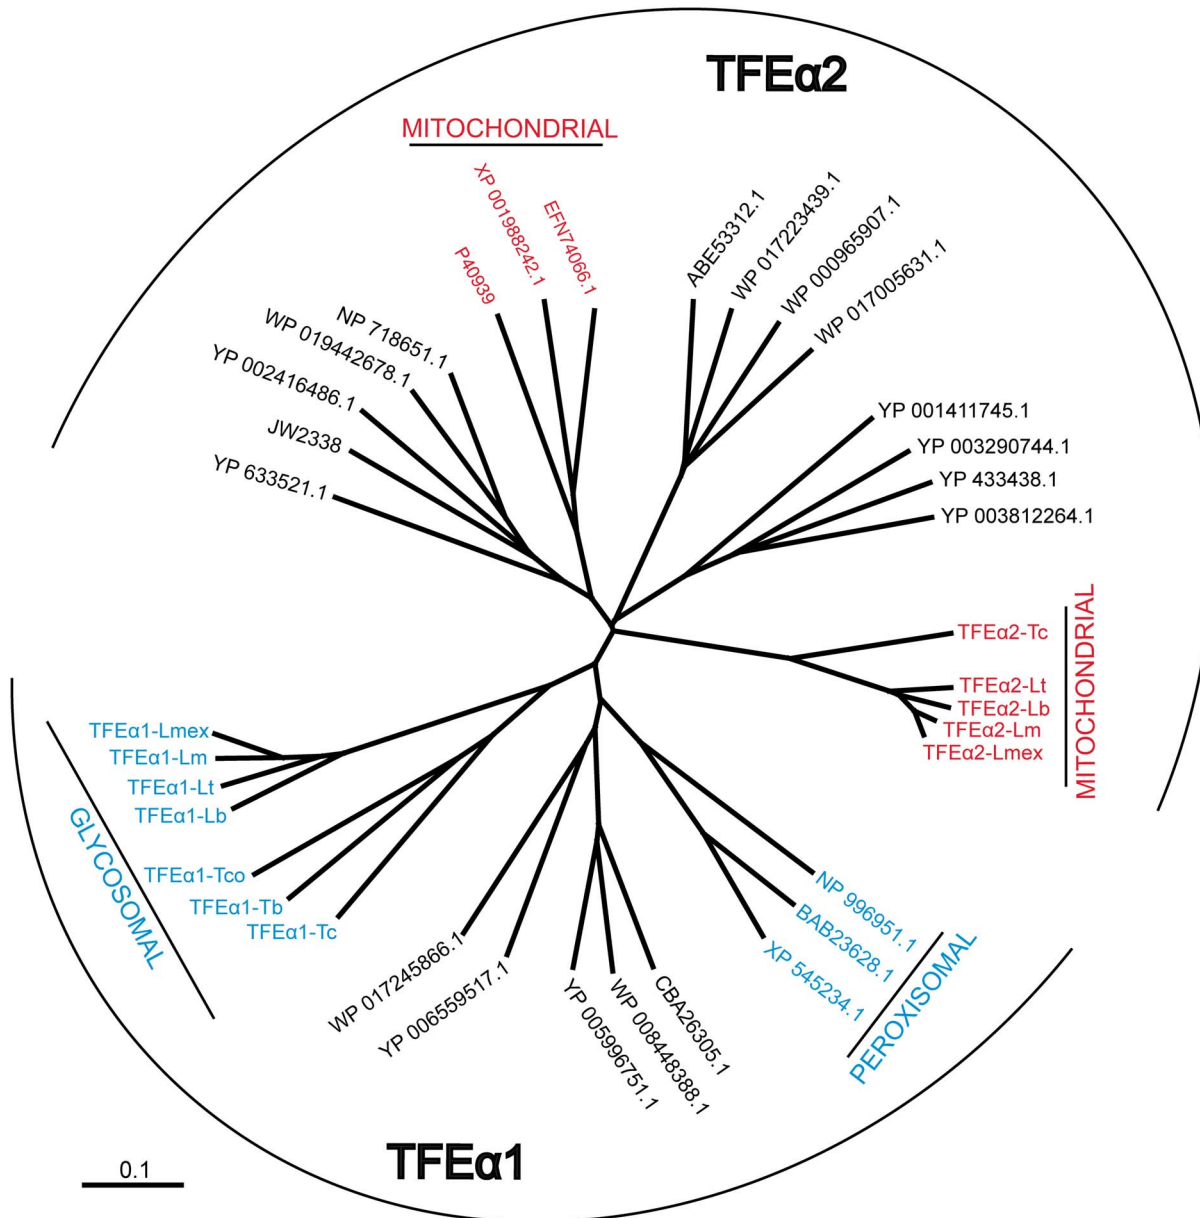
TFEα2

MITOCHONDRIAL

XP 001988242.1
EFN74066.1
P40939
ABE53312.1
WP 017223439.1
WP 000965907.1
WP 017005631.1
NP 718651.1
WP 019442678.1
YP 002416486.1
JW2338
YP 633521.1
YP 001411745.1
YP 003290744.1
YP 433438.1
YP 003812264.1

TFEα2-Tc
TFEα2-Lt
TFEα2-Lb
TFEα2-Lm
TFEα2-Lmex
MITOCHONDRIAL

TFEα1-Lmex
TFEα1-Lm
TFEα1-Lt
TFEα1-Lb
GLYCOSOMAL
TFEα1-Tco
TFEα1-Tb
TFEα1-Tc

NP 996951.1
BAB23628.1
XP 545234.1
PEROXISOMAL

WP 017245866.1
YP 006559517.1
YP 005996751.1
WP 008448388.1
CBA26305.1

0.1

TFEα1